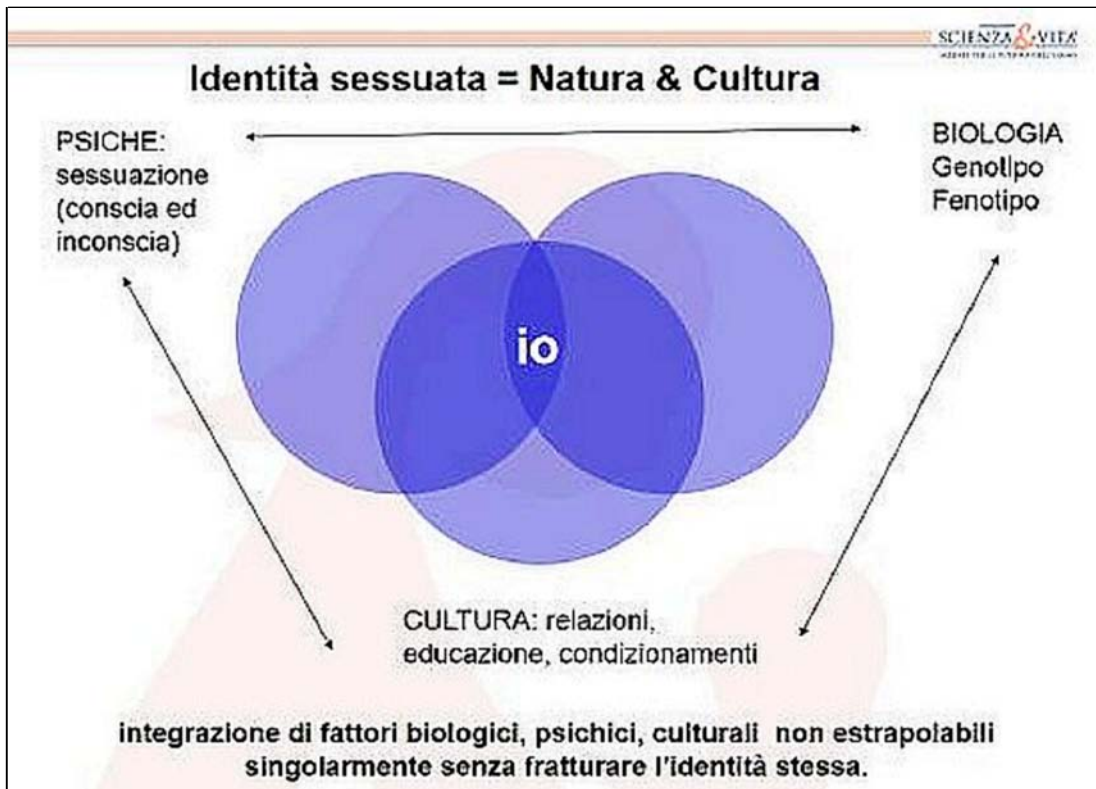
SCIENZA & VITA
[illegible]

Identità sessuata = Natura & Cultura

PSICHE: sessuazione (conscia ed inconscia)

BIOLOGIA
Genotipo
Fenotipo

io

CULTURA: relazioni, educazione, condizionamenti

integrazione di fattori biologici, psichici, culturali non estrapolabili singolarmente senza fratturare l'identità stessa.